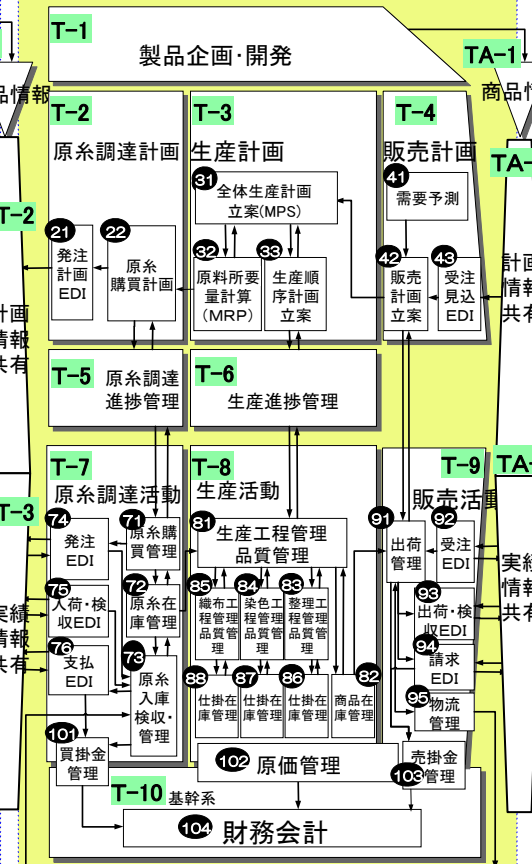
T-1
製品企画·開発

TA-1
商品情

品情報

T-2
原糸調達計画

T-3
生産計画

T-4
販売計画

TA-

31 全体生産計画立案(MPS)

41 需要予測

21 発注計画EDI

22 原糸購買計画

32 原料所要量計算(MRP)

33 生産順序計画立案

42 販売計画立案

43 受注見込EDI

T-2
計画情報共有

計画情報共有

T-5 原糸調達進捗管理

T-6 生産進捗管理

T-7
原糸調達活動

T-8
生産活動

T-9
販売活動

TA-

T-3

74 発注EDI

71 原糸購買管理

81 生産工程管理品質管理

91 出荷管理

92 受注EDI

実績情報共有

実績情報共有

75 入荷·検収EDI

72 原糸在庫管理

85 織布工程管理品質管理

84 染色工程管理品質管理

83 整理工程管理品質管理

93 出荷·検収EDI

76 支払EDI

73 原糸入庫検収·管理

94 請求EDI

88 仕掛在庫管理

87 仕掛在庫管理

86 仕掛在庫管理

82 商品在庫管理

95 物流管理

101 買掛金管理

102 原価管理

売掛金管理 103

T-10 基幹系

104 財務会計